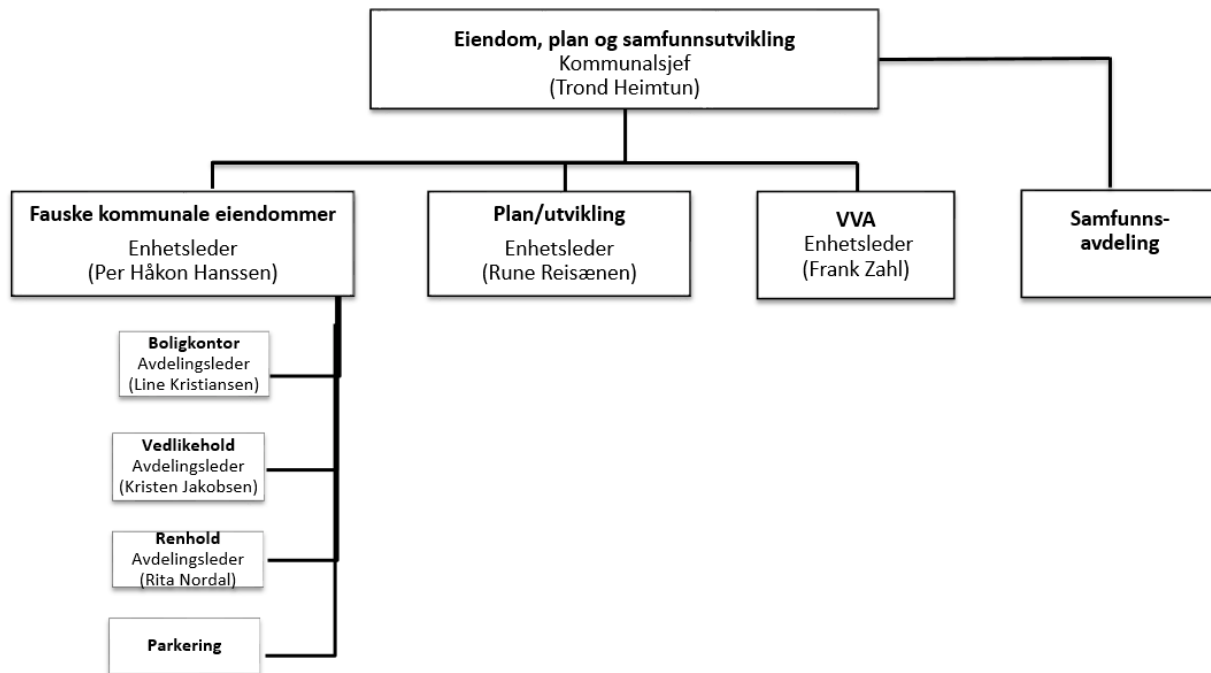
**Eiendom, plan og samfunnsutvikling**
Kommunalsjef
(Trond Heimtun)

**Fauske kommunale eiendommer**
Enhetsleder
(Per Håkon Hanssen)

**Plan/utvikling**
Enhetsleder
(Rune Reisænen)

**VVA**
Enhetsleder
(Frank Zahl)

**Samfunns-avdeling**

**Boligkontor**
Avdelingsleder
(Line Kristiansen)

**Vedlikehold**
Avdelingsleder
(Kristen Jakobsen)

**Renhold**
Avdelingsleder
(Rita Nordal)

**Parkering**